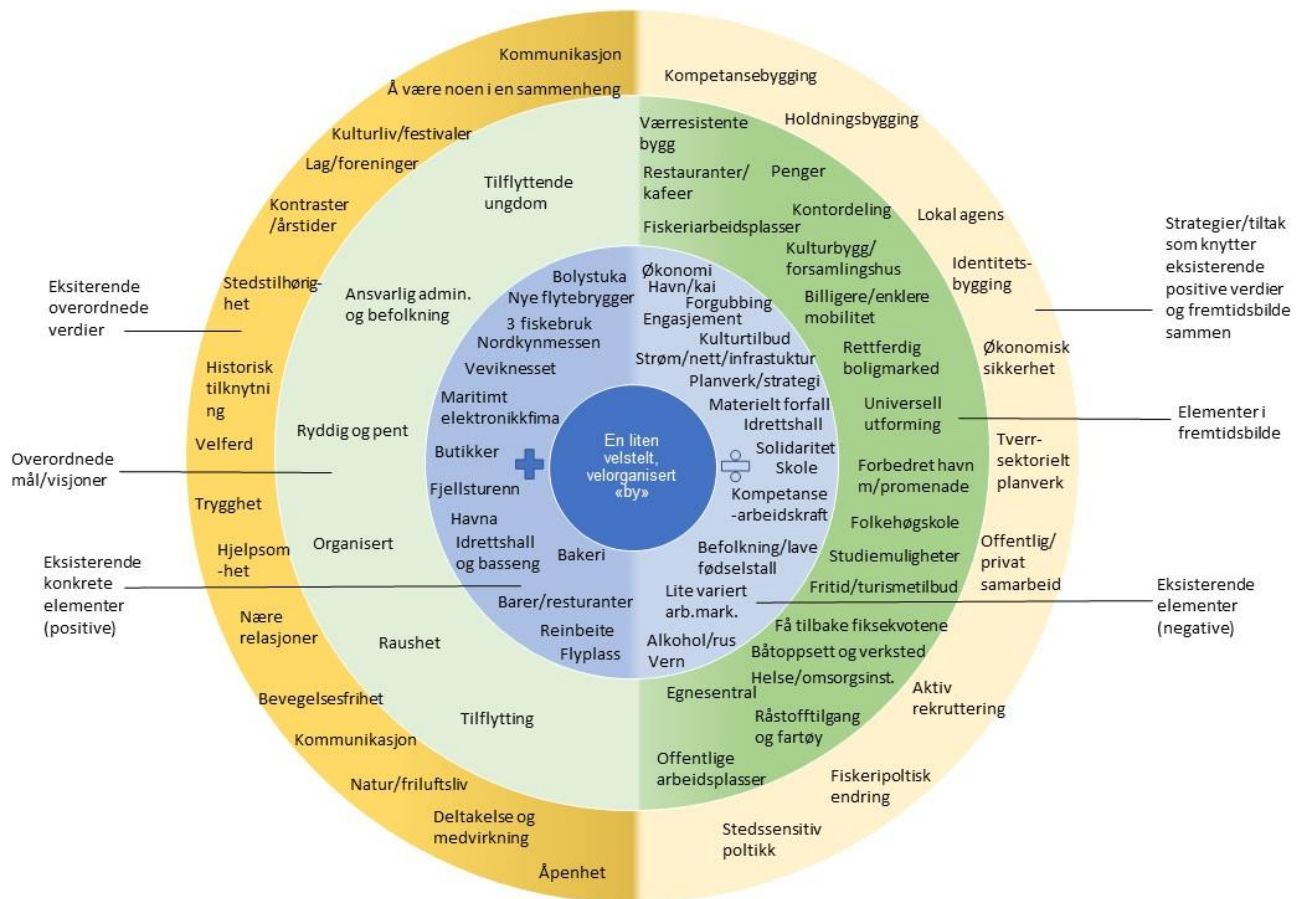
Kommunikasjon
Å være noen i en sammenheng
Kulturliv/festivaler
Lag/foreninger
Kontraster /årstider
Stedstilhørighet
Historisk tilknytning
Velferd
Trygghet
Hjelpsomhet
Nære relasjoner
Bevegelsesfrihet
Kommunikasjon
Natur/friluftsliv
Deltakelse og medvirkning
Åpenhet

Kompetansebygging
Holdningsbygging
Lokal agens
Identitetsbygging
Økonomisk sikkerhet
Tverrsektorielt planverk
Offentlig/privat samarbeid
Aktiv rekruttering
Fiskeripoltisk endring
Stedssensitiv poltikk

Tilflyttende ungdom
Ansvarlig admin. og befolkning
Ryddig og pent
Organisert
Raushet
Tilflytting

Værresistente bygg
Restauranter/kafeer
Penger
Fiskeriarbeidsplasser
Kontordeling
Kulturbygg/forsamlingshus
Billigere/enklere mobilitet
Rettferdig boligmarked
Universell utforming
Forbedret havn m/promenade
Folkehøgskole
Studiemuligheter
Fritid/turismetilbud
Få tilbake fiksekvotene
Båtoppsett og verksted
Helse/omsorgsinst.
Egnesentral
Råstofftilgang og fartøy
Offentlige arbeidsplasser

Bolystuka
Nye flytebrygger
3 fiskebruk
Nordkynmessen
Veviknesset
Maritimt elektronikkfima
Butikker
Fjellsturenn
Havna
Idrettshall og basseng
Bakeri
Barer/resturanter
Reinbeite
Flyplass

Økonomi
Havn/kai
Forgubbing
Engasjement
Kulturtilbud
Strøm/nett/infrastuktur
Planverk/strategi
Materielt forfall
Idrettshall
Solidaritet
Skole
Kompetanse-arbeidskraft
Befolkning/lave fødselstall
Lite variert arb.mark.
Alkohol/rus
Vern

En liten velstelt, velorganisert «by»

Strategier/tiltak som knytter eksisterende positive verdier og fremtidsbilde sammen
Eksiterende overordnede verdier
Elementer i fremtidsbilde
Overordnede mål/visjoner
Eksisterende konkrete elementer (positive)
Eksisterende elementer (negative)